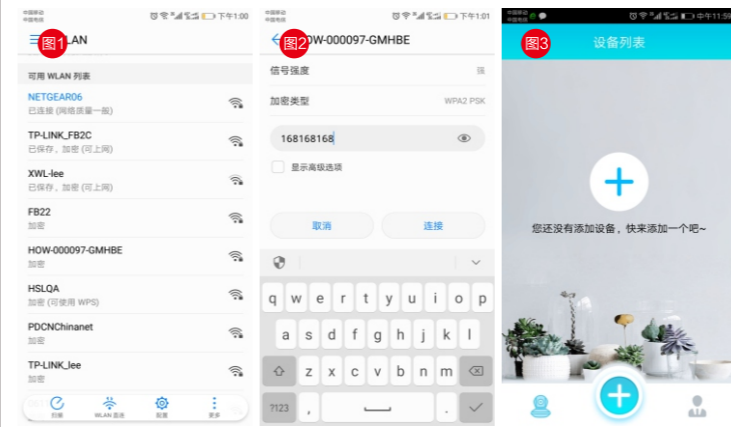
中国移动 中国电信 下午1:00

图1 LAN

可用 WLAN 列表

NETGEAR06
已连接 (网络质量一般)

TP-LINK_FB2C
已保存，加密 (可上网)

XWL-lee
已保存，加密 (可上网)

FB22
加密

HOW-000097-GMHBE
加密

HSLQA
加密 (可使用 WPS)

PDCNChinanet
加密

TP-LINK_lee
加密

扫描 WLAN 直连 配置 更多

中国移动 中国电信 下午1:01

图2 OW-000097-GMHBE

信号强度 强

加密类型 WPA2 PSK

168168168

显示高级选项

取消 连接

q w e r t y u i o p
a s d f g h j k l
z x c v b n m
?123 , .

中国移动 中国电信 上午11:59

图3 设备列表

您还没有添加设备，快来添加一个吧~